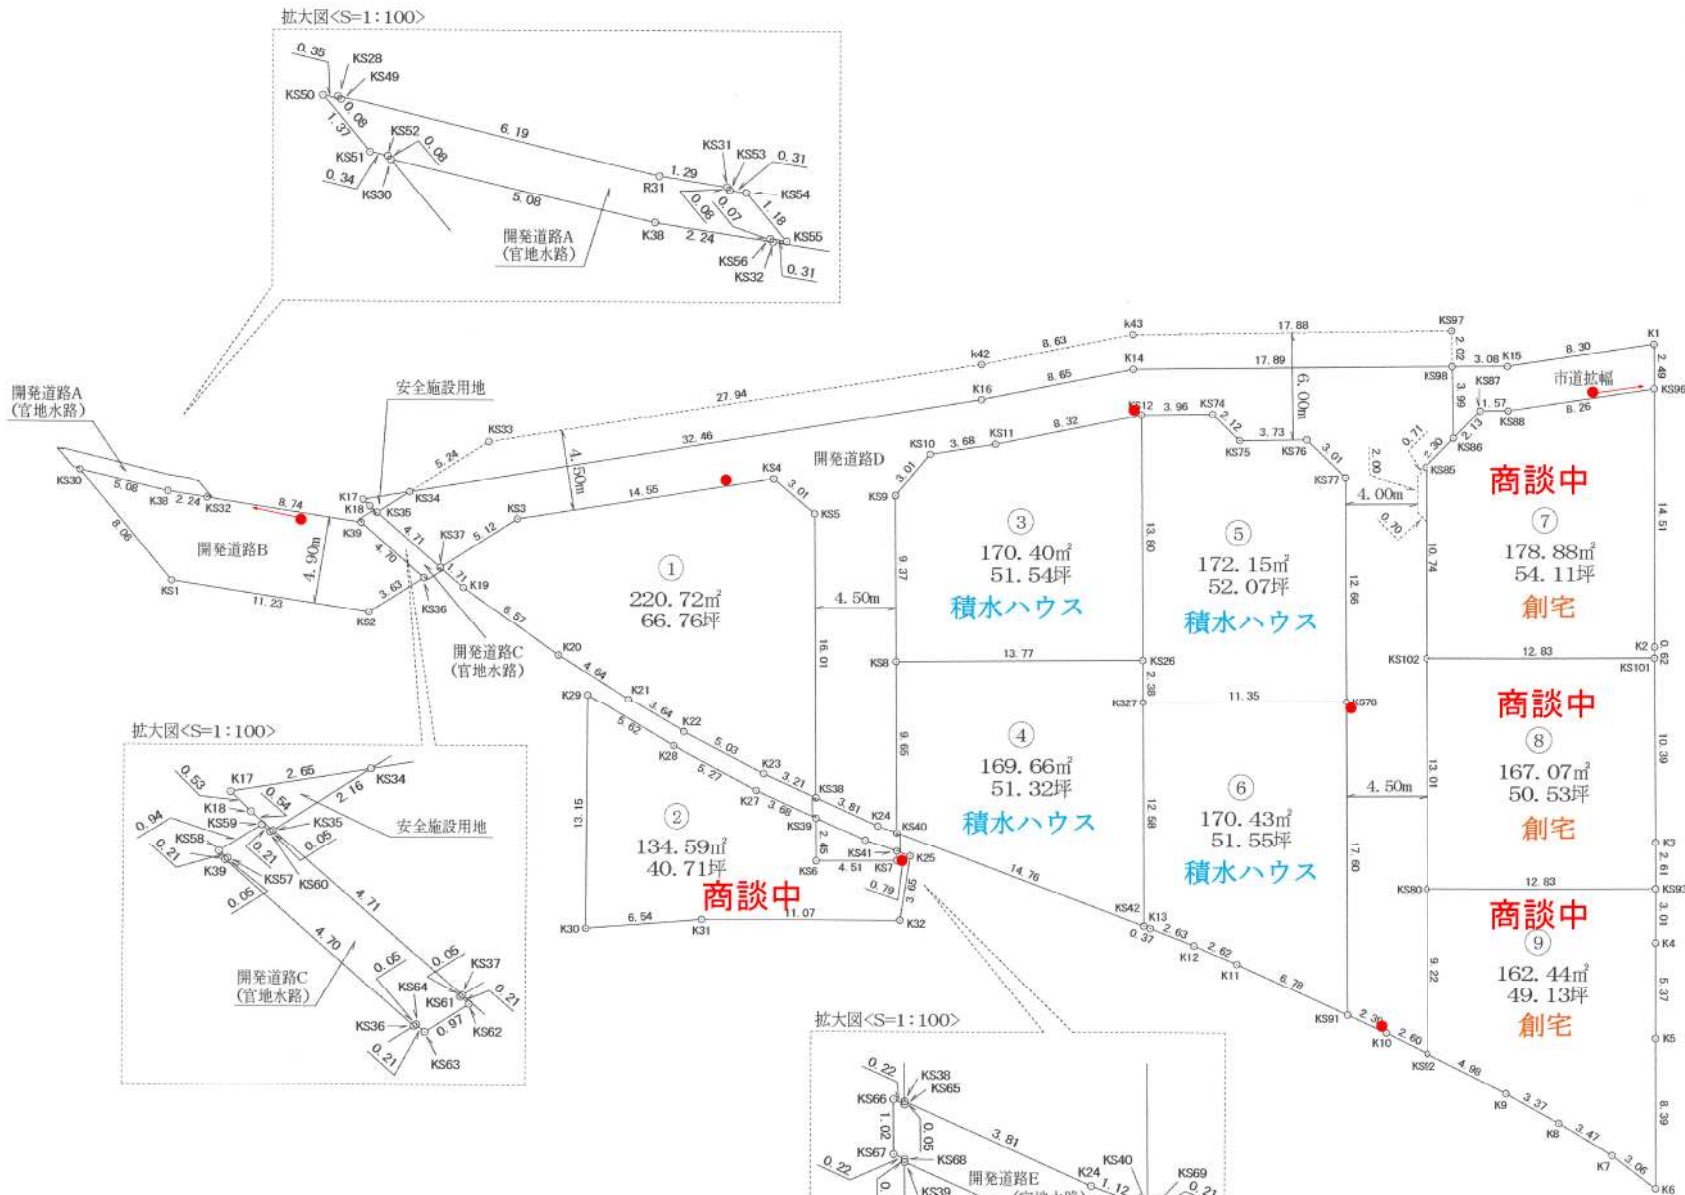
拡大図<S=1:100>

0.35
KS28
KS49
KS50
0.08
1.37
KS52
0.08
KS51
0.34
KS330
6.19
KS31
KS53
0.31
1.29
R31
KS54
0.08
0.07
1.18
5.08
開発道路A
(官地水路)
K38
2.24
KS55
KS56
0.31
KS32

開発道路A
(官地水路)
安全施設用地
KS33
27.94
k42
8.63
k43
17.88
KS97
K1
8.30
3.08
K15
2.02
KS98
17.89
K14
8.65
K16
6.00m
3.99
KS87
1.57
市道拡幅
2.49
KS96
KS88
8.26
32.46
5.24
4.50m
KS12
3.96
KS74
2.12
3.73
KS75
KS76
0.71
2.30
2.13
KS86
KS85
2.00
3.01
KS77
8.32
KS11
3.68
KS10
3.01
KS9
開発道路D
KS4
3.01
KS5
14.55
KS3
5.12
KS37
KS34
K17
K18
KS35
KS30
5.08
K38
2.24
KS32
8.74
8.06
開発道路B
4.90m
K39
4.71
4.70
1.71
K19
KS36
3.63
KS1
11.23
KS2
6.57
開発道路C
(官地水路)
4.00m
0.70
14.51
商談中
⑦
178.88㎡
54.11坪
創宅
③
170.40㎡
51.54坪
積水ハウス
13.80
⑤
172.15㎡
52.07坪
積水ハウス
12.66
10.74
①
220.72㎡
66.76坪
4.50m
9.37
16.01
KS8
13.77
KS26
2.38
KS327
11.35
KS70
KS102
12.83
K2
KS101
0.62
商談中
⑧
167.07㎡
50.53坪
創宅
4.50m
13.01
10.39
K20
4.64
K29
K21
3.64
5.62
K22
K28
5.03
13.15
K23
5.27
3.21
K27
3.68
KS38
3.81
KS39
2.45
K24
KS40
②
134.59㎡
40.71坪
商談中
9.65
④
169.66㎡
51.32坪
積水ハウス
12.58
⑥
170.43㎡
51.55坪
積水ハウス
17.60
KS41
K25
KS6
4.51
KS7
0.79
3.95
K30
6.54
K31
11.07
K32
14.76
KS42
K13
0.37
2.63
K12
2.62
K11
6.78
KS91
2.39
K10
2.60
KS92
4.98
K9
3.37
K8
3.47
K7
3.06
K6
8.39
K5
5.37
K4
3.01
KS93
12.83
KS80
商談中
⑨
162.44㎡
49.13坪
創宅
9.22
2.61
K3

拡大図<S=1:100>
0.53
K17
2.65
KS34
0.54
2.16
K18
KS59
KS35
0.94
KS58
0.21
0.05
安全施設用地
0.21
K39
KS57
KS60
4.71
0.05
4.70
0.05
0.05
KS37
開発道路C
(官地水路)
KS64
KS61
0.21
KS36
0.97
KS62
0.21
KS63

拡大図<S=1:100>
0.22
KS38
KS65
KS66
1.02
0.05
3.81
0.22
KS67
KS68
開発道路E
K24
KS40
KS69
1.12
0.21
KS39